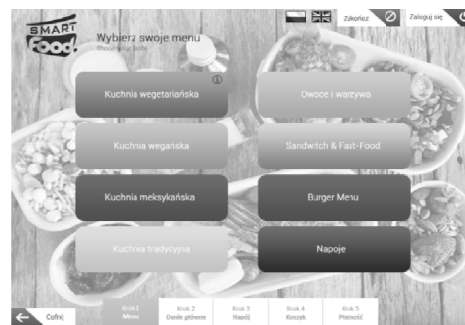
SMART Food

Wybierz swoje menu
Choose your dish

Zakończ
Zaloguj się

Kuchnia wegetariańska
Owoce i warzywa
Kuchnia wegańska
Sandwitch & Fast-Food
Kuchnia meksykańska
Burger Menu
Kuchnia tradycyjna
Napoje

Cofnij
Krok 1
Menu
Krok 2
Danie główne
Krok 3
Napój
Krok 4
Koszyk
Krok 5
Płatność